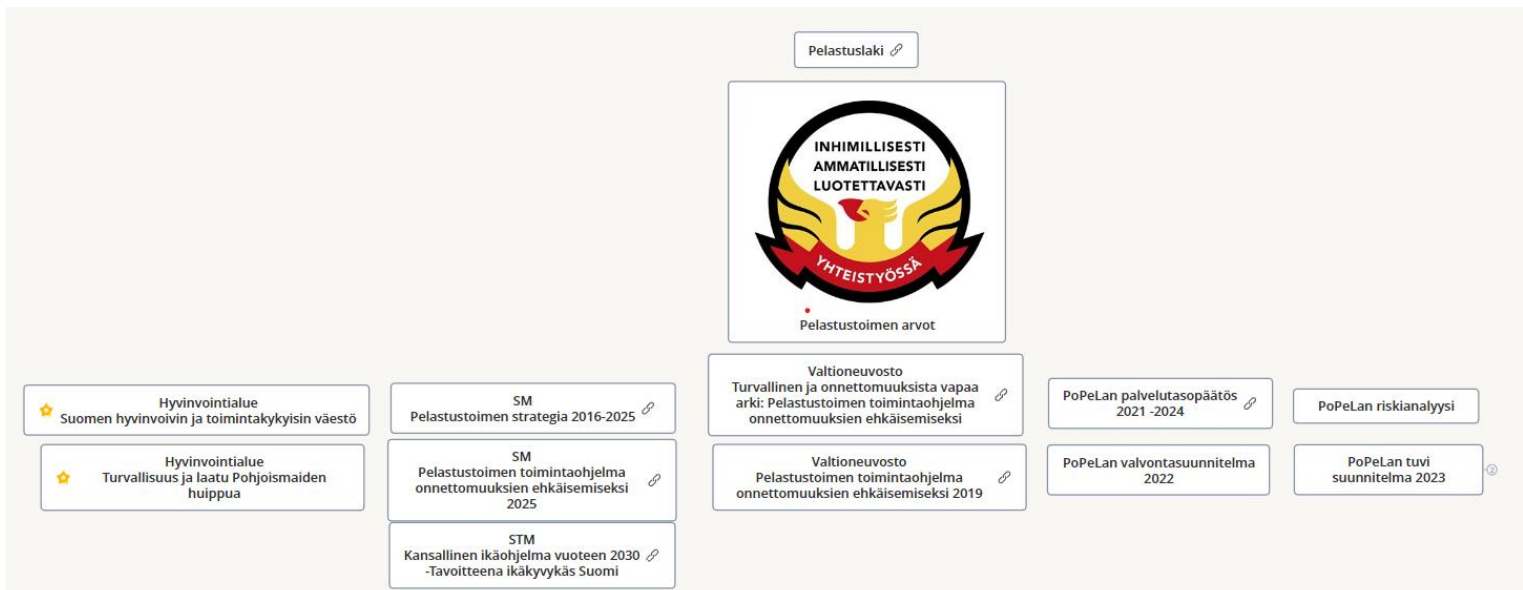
Pelastuslaki

INHIMILLISESTI
AMMATILLISESTI
LUOTETTAVASTI
YHTEISTYÖSSÄ

Pelastustoimen arvot

Hyvinvointialue
Suomen hyvinvoivin ja toimintakykyisin väestö

Hyvinvointialue
Turvallisuus ja laatu Pohjoismaiden huippua

SM
Pelastustoimen strategia 2016-2025

SM
Pelastustoimen toimintaohjelma onnettomuuksien ehkäisemiseksi 2025

STM
Kansallinen ikäohjelma vuoteen 2030 -Tavoitteena ikäkyvykäs Suomi

Valtioneuvosto
Turvallinen ja onnettomuuksista vapaa arki: Pelastustoimen toimintaohjelma onnettomuuksien ehkäisemiseksi

Valtioneuvosto
Pelastustoimen toimintaohjelma onnettomuuksien ehkäisemiseksi 2019

PoPeLan palvelutasopäätös 2021 -2024

PoPeLan valvontasuunnitelma 2022

PoPeLan riskianalyysi

PoPeLan tuvi suunnitelma 2023

2